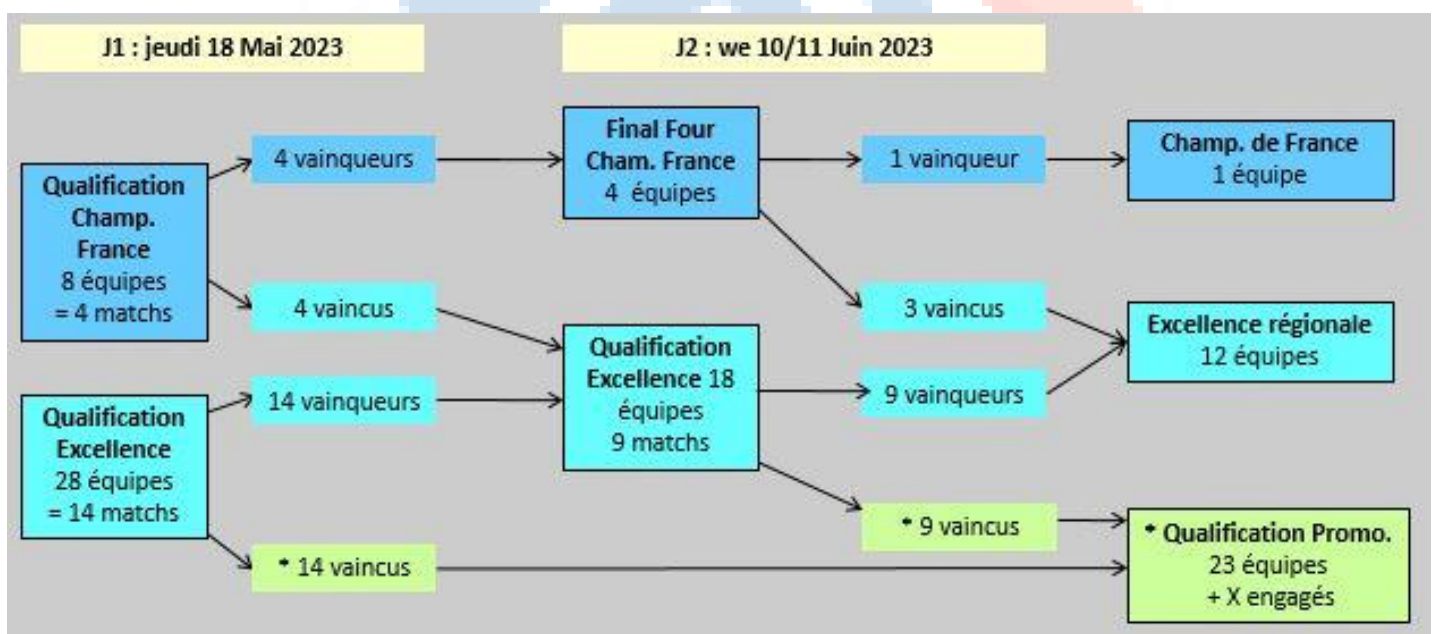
J1 : jeudi 18 Mai 2023

J2 : we 10/11 Juin 2023

Qualification Champ. France
8 équipes
= 4 matchs

4 vainqueurs

4 vaincus

Qualification Excellence
28 équipes
= 14 matchs

14 vainqueurs

* 14 vaincus

Final Four Cham. France
4 équipes

Qualification Excellence 18 équipes
9 matchs

1 vainqueur

3 vaincus

9 vainqueurs

* 9 vaincus

Champ. de France
1 équipe

Excellence régionale
12 équipes

* Qualification Promo.
23 équipes
+ X engagés